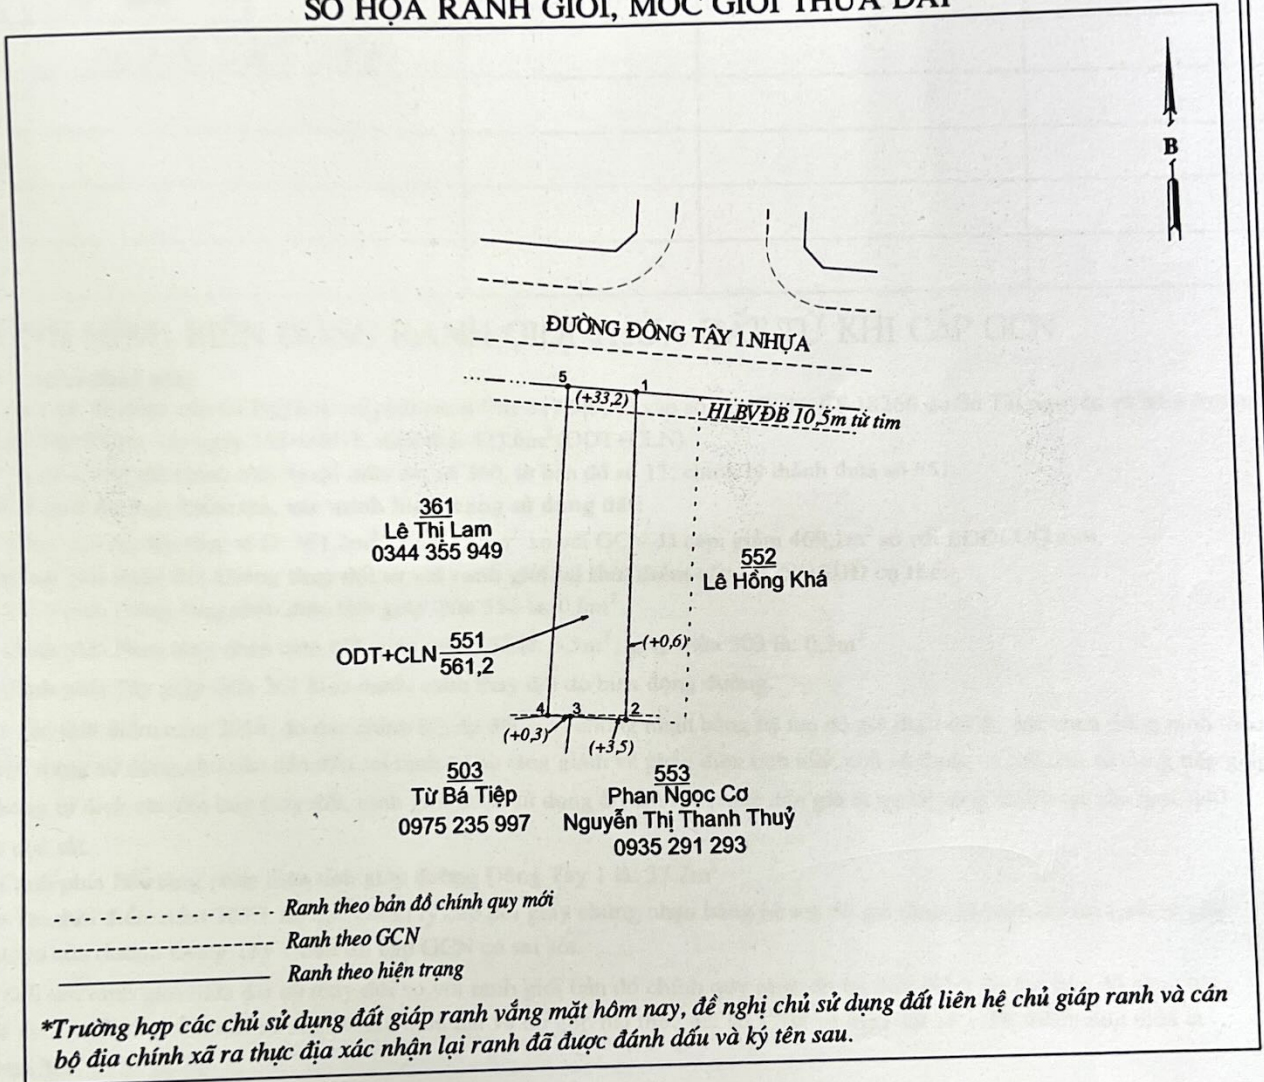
SƠ HỌA RANH GIỚI, MỐC GIỚI THỬA ĐẤT

B

ĐƯỜNG ĐÔNG TÂY 1.NHỰA

5

1

(+33,2)

HLBVĐB 10,5m từ tim

361
Lê Thị Lam
0344 355 949

552
Lê Hồng Khá

ODT+CLN $\frac{551}{561,2}$

(+0,6)

4 3 2

(+0,3)

(+3,5)

503
Từ Bá Tiệp
0975 235 997

553
Phan Ngọc Cơ
Nguyễn Thị Thanh Thuỷ
0935 291 293

Ranh theo bản đồ chính quy mới

Ranh theo GCN

Ranh theo hiện trạng

*Trường hợp các chủ sử dụng đất giáp ranh vắng mặt hôm nay, đề nghị chủ sử dụng đất liên hệ chủ giáp ranh và cán bộ địa chính xã ra thực địa xác nhận lại ranh đã được đánh dấu và ký tên sau.